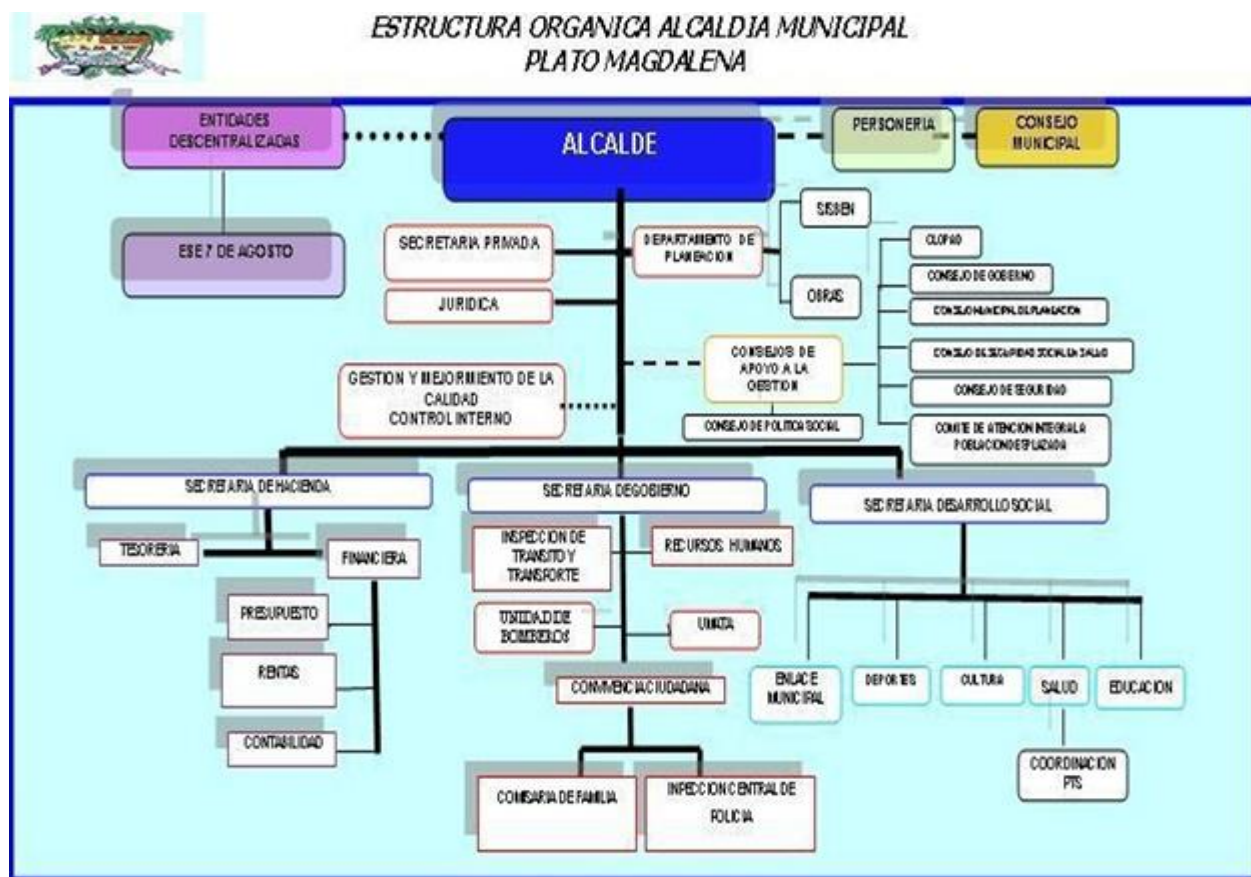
ESTRUCTURA ORGANICA ALCALDIA MUNICIPAL
PLATO MAGDALENA

ENTIDADES DESCENTRALIZADAS

ALCALDE

PERSONERIA

CONSEJO MUNICIPAL

ESE 7 DE AGOSTO

SECRETARIA PRIVADA

JURIDICA

DEPARTAMENTO DE PLANEACION

SISBEN

OBRAS

CLOPAD

CONSEJO DE GOBIERNO

CONSEJO MUNICIPAL DE PLANEACION

CONSEJO DE SEGURIDAD SOCIAL EN SALUD

CONSEJO DE SEGURIDAD

COMITE DE ATENCION INTEGRAL A LA POBLACION DESPLAZADA

CONSEJOS DE APOYO A LA GESTION

CONSEJO DE POLITICA SOCIAL

GESTION Y MEJORIMIENTO DE LA CALIDAD
CONTROL INTERNO

SECRETARIA DE HACIENDA

TESORERIA

FINANCIERA

PRESUPUESTO

RENTAS

CONTABILIDAD

SECRETARIA DEGOBIERNO

INSPECCION DE TRANSITO Y TRANSPORTE

RECURSOS HUMANOS

UNIDAD DE BOMBEROS

UMATA

CONVIVENCIA CIUDADANA

COMISARIA DE FAMILIA

INPECCION CENTRAL DE POLICIA

SECRETARIA DESARROLLO SOCIAL

ENLACE MUNICIPAL

DEPORTES

CULTURA

SALUD

EDUCACION

COORDINACION PTS